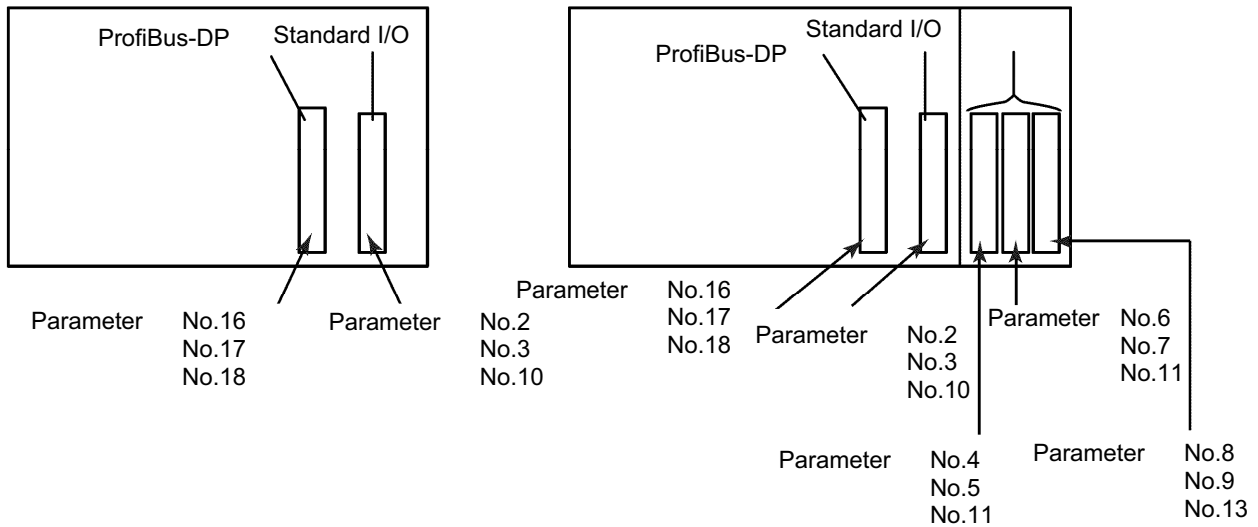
ProfiBus-DP
Standard I/O

Parameter No.16
No.17
No.18

Parameter No.2
No.3
No.10

Standard I/O
ProfiBus-DP

Parameter No.16
No.17
No.18

Parameter No.2
No.3
No.10

Parameter No.6
No.7
No.11

Parameter No.4
No.5
No.11

Parameter No.8
No.9
No.13